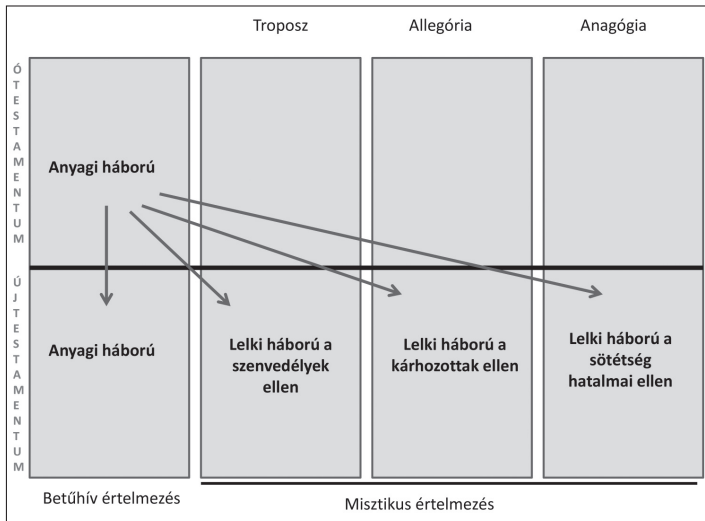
Troposz

Allegória

Anagógia

ÓTESTAMENTUM

Anyagi háború

ÚJTESTAMENTUM

Anyagi háború

Lelki háború a szenvedélyek ellen

Lelki háború a kárhozottak ellen

Lelki háború a sötétség hatalmai ellen

Betűhív értelmezés

Misztikus értelmezés